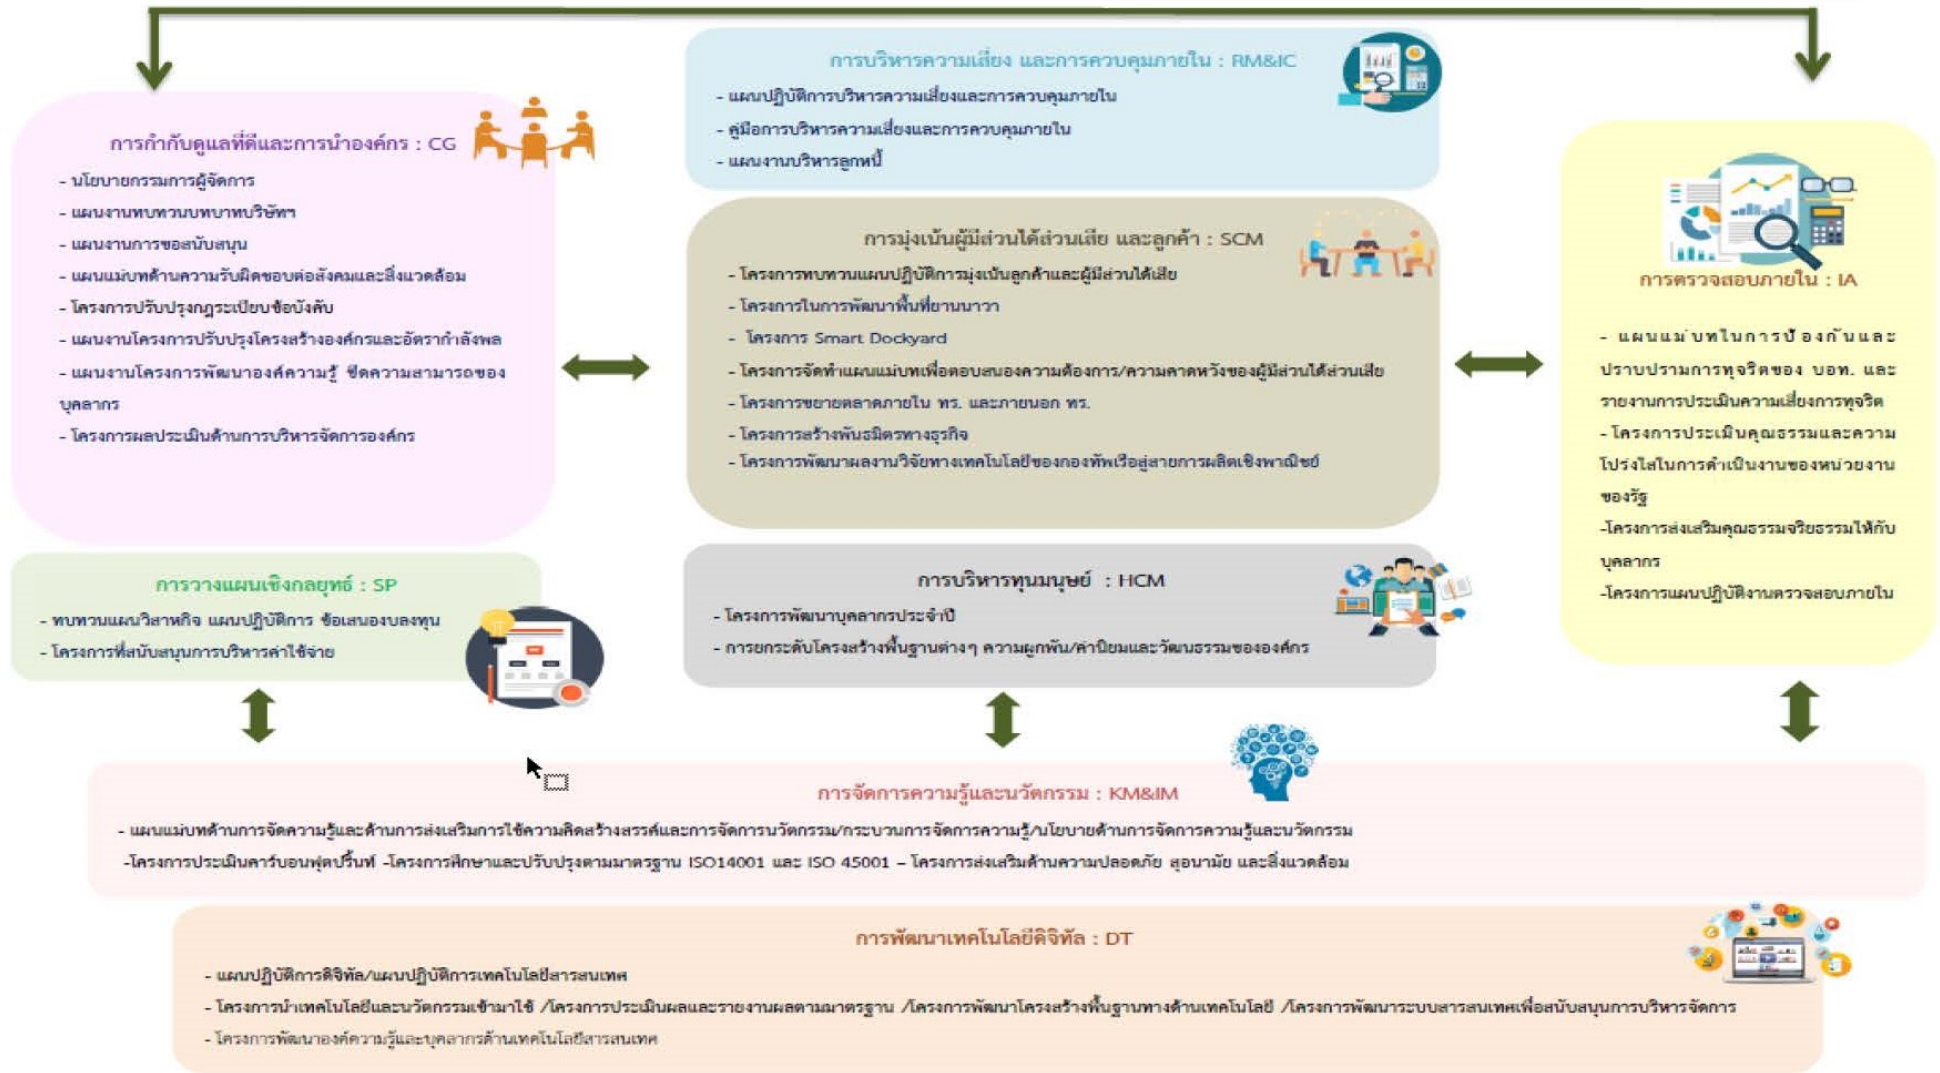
การบริหารความเสี่ยง และการควบคุมภายใน : RM&IC
- แผนปฏิบัติการบริหารความเสี่ยงและการควบคุมภายใน
- คู่มือการบริหารความเสี่ยงและการควบคุมภายใน
- แผนงานบริหารลูกหนี้

การกำกับดูแลที่ดีและการนำองค์กร : CG
- นโยบายกรรมการผู้จัดการ
- แผนงานทบทวนบทบาทบริษัทฯ
- แผนงานการขอสนับสนุน
- แผนแม่บทด้านความรับผิดชอบต่อสังคมและสิ่งแวดล้อม
- โครงการปรับปรุงกฎระเบียบข้อบังคับ
- แผนงานโครงการปรับปรุงโครงสร้างองค์กรและอัตรากำลังพล
- แผนงานโครงการพัฒนาองค์ความรู้ ขีดความสามารถของบุคลากร
- โครงการผลประเมินด้านการบริหารจัดการองค์กร

การมุ่งเน้นผู้มีส่วนได้ส่วนเสีย และลูกค้า : SCM
- โครงการทบทวนแผนปฏิบัติการมุ่งเน้นลูกค้าและผู้มีส่วนได้เสีย
- โครงการในการพัฒนาพื้นที่ยานนาวา
- โครงการ Smart Dockyard
- โครงการจัดทำแผนแม่บทเพื่อตอบสนองความต้องการ/ความคาดหวังของผู้มีส่วนได้ส่วนเสีย
- โครงการขยายตลาดภายใน ทร. และภายนอก ทร.
- โครงการสร้างพันธมิตรทางธุรกิจ
- โครงการพัฒนาผลงานวิจัยทางเทคโนโลยีของกองทัพเรือสู่สายการผลิตเชิงพาณิชย์

การตรวจสอบภายใน : IA
- แผนแม่บทในการป้องกันและปราบปรามการทุจริตของ บอท. และรายงานการประเมินความเสี่ยงการทุจริต
- โครงการประเมินคุณธรรมและความโปร่งใสในการดำเนินงานของหน่วยงานของรัฐ
-โครงการส่งเสริมคุณธรรมจริยธรรมให้กับบุคลากร
-โครงการแผนปฏิบัติงานตรวจสอบภายใน

การวางแผนเชิงกลยุทธ์ : SP
- ทบทวนแผนวิสาหกิจ แผนปฏิบัติการ ข้อเสนองบลงทุน
- โครงการที่สนับสนุนการบริหารค่าใช้จ่าย

การบริหารทุนมนุษย์ : HCM
- โครงการพัฒนาบุคลากรประจำปี
- การยกระดับโครงสร้างพื้นฐานต่างๆ ความผูกพัน/ค่านิยมและวัฒนธรรมขององค์กร

การจัดการความรู้และนวัตกรรม : KM&IM
- แผนแม่บทด้านการจัดการความรู้และด้านการส่งเสริมการใช้ความคิดสร้างสรรค์และการจัดการนวัตกรรม/กระบวนการจัดการความรู้/นโยบายด้านการจัดการความรู้และนวัตกรรม
-โครงการประเมินคาร์บอนฟุตปริ้นท์ -โครงการศึกษาและปรับปรุงตามมาตรฐาน ISO14001 และ ISO 45001 – โครงการส่งเสริมด้านความปลอดภัย อาชีวอนามัย และสิ่งแวดล้อม

การพัฒนาเทคโนโลยีดิจิทัล : DT
- แผนปฏิบัติการดิจิทัล/แผนปฏิบัติการเทคโนโลยีสารสนเทศ
- โครงการนำเทคโนโลยีและนวัตกรรมเข้ามาใช้ /โครงการประเมินผลและรายงานผลตามมาตรฐาน /โครงการพัฒนาโครงสร้างพื้นฐานทางด้านเทคโนโลยี /โครงการพัฒนาระบบสารสนเทศเพื่อสนับสนุนการบริหารจัดการ
- โครงการพัฒนาองค์ความรู้และบุคลากรด้านเทคโนโลยีสารสนเทศ